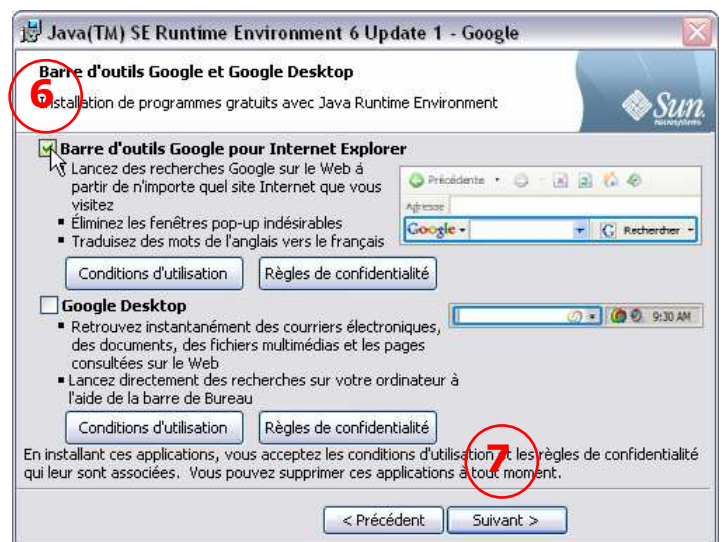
Java(TM) SE Runtime Environment 6 Update 1 - Google

Barre d'outils Google et Google Desktop

6

Installation de programmes gratuits avec Java Runtime Environment

Sun microsystems

Barre d'outils Google pour Internet Explorer

▪ Lancez des recherches Google sur le Web à partir de n'importe quel site Internet que vous visitez

▪ Éliminez les fenêtres pop-up indésirables

▪ Traduisez des mots de l'anglais vers le français

Précédente

Adresse

Google

Rechercher

Conditions d'utilisation | Règles de confidentialité

Google Desktop

9:30 AM

▪ Retrouvez instantanément des courriers électroniques, des documents, des fichiers multimédias et les pages consultées sur le Web

▪ Lancez directement des recherches sur votre ordinateur à l'aide de la barre de Bureau

Conditions d'utilisation | Règles de confidentialité

7

En installant ces applications, vous acceptez les conditions d'utilisation et les règles de confidentialité qui leur sont associées. Vous pouvez supprimer ces applications à tout moment.

< Précédent | Suivant >